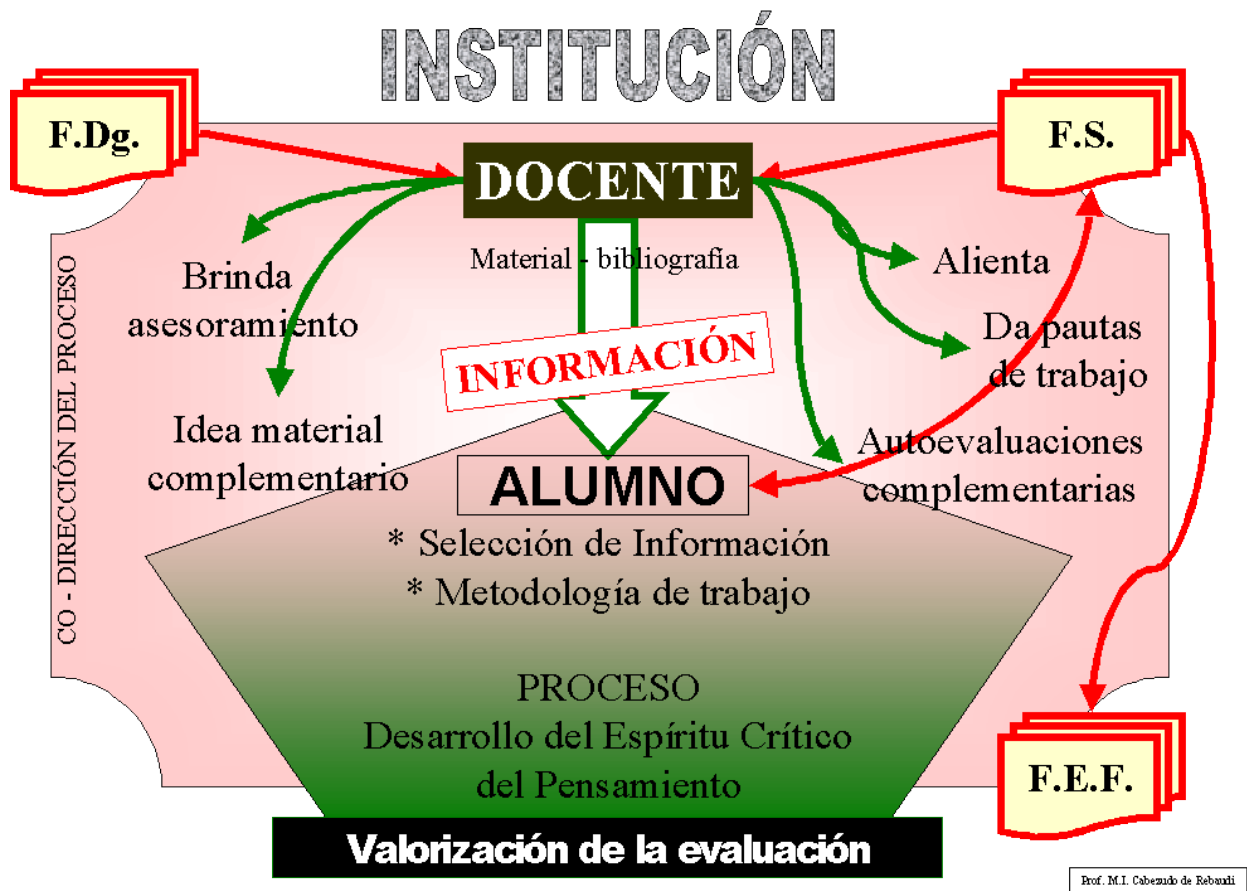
INSTITUCIÓN

F.Dg.

F.S.

DOCENTE

Material - bibliografía

INFORMACIÓN

Brinda asesoramiento

Idea material complementario

Alienta

Da pautas de trabajo

Autoevaluaciones complementarias

CO - DIRECCIÓN DEL PROCESO

ALUMNO

* Selección de Información
* Metodología de trabajo

PROCESO
Desarrollo del Espíritu Crítico del Pensamiento

F.E.F.

Valorización de la evaluación

Prof. M.I. Cabezudo de Rebaudi